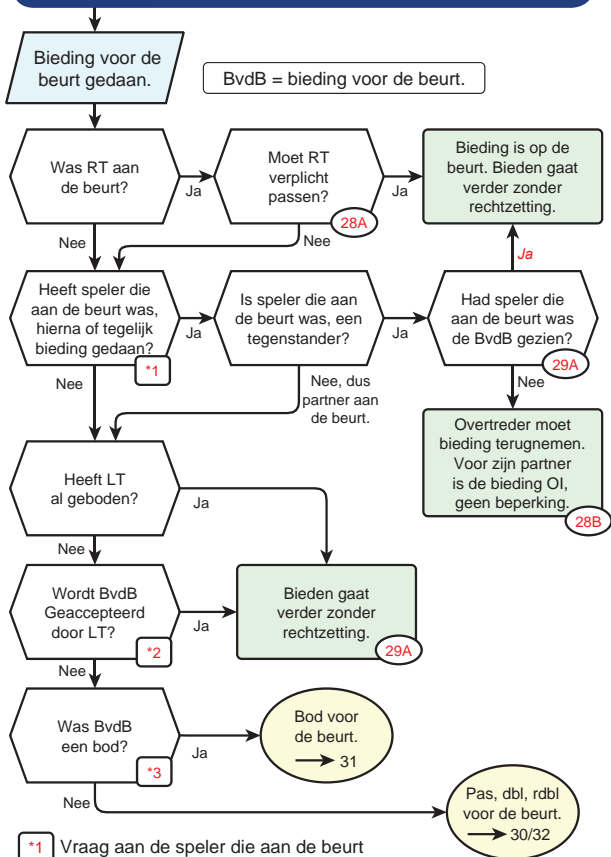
Bieding voor de beurt gedaan.

BvdB = bieding voor de beurt.

Was RT aan de beurt?

Ja

Moet RT verplicht passen?

28A

Ja

Bieding is op de beurt. Bieden gaat verder zonder rechtzetting.

Nee

Nee

Ja

Heeft speler die aan de beurt was, hierna of tegelijk bieding gedaan?

*1

Ja

Is speler die aan de beurt was, een tegenstander?

Ja

Had speler die aan de beurt was de BvdB gezien?

29A

Nee

Nee, dus partner aan de beurt.

Nee

Overtreder moet bieding terugnemen. Voor zijn partner is de bieding OI, geen beperking.

28B

Heeft LT al geboden?

Ja

Nee

Wordt BvdB Geaccepteerd door LT?

*2

Ja

Bieden gaat verder zonder rechtzetting.

29A

Nee

Was BvdB een bod?

*3

Ja

Bod voor de beurt.

$\longrightarrow$ 31

Nee

Pas, dbl, rdbl voor de beurt.

$\longrightarrow$ 30/32

*1 Vraag aan de speler die aan de beurt